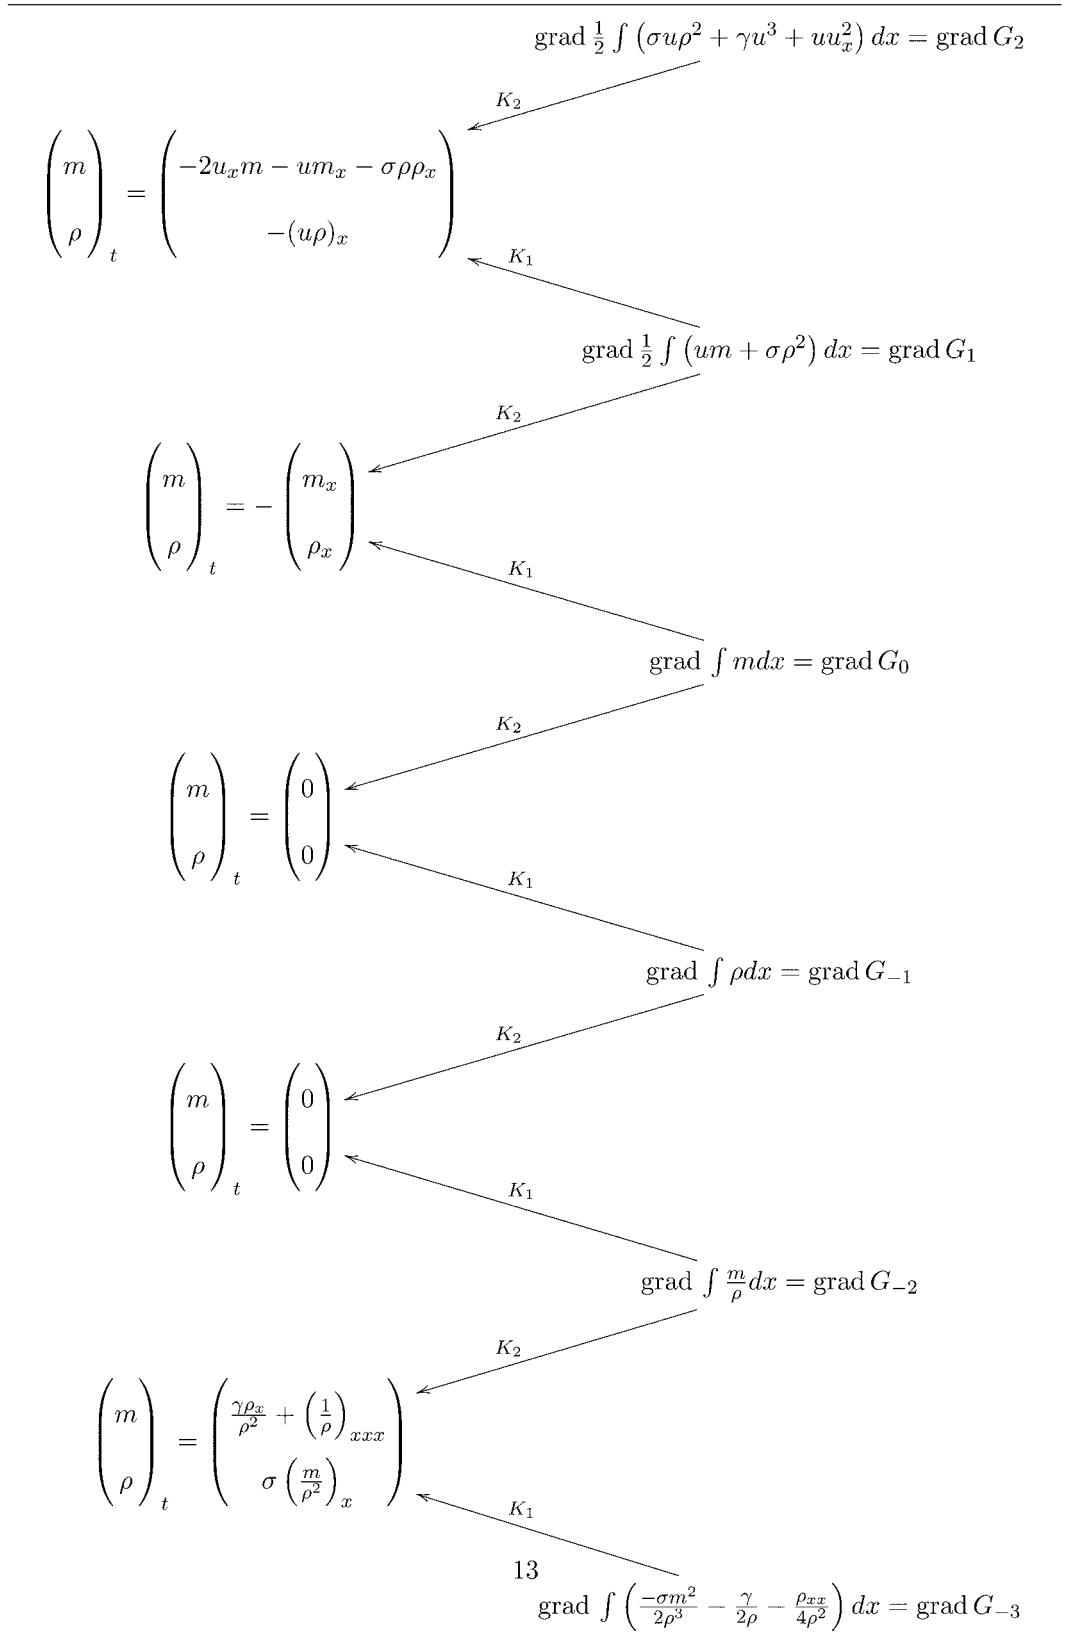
$\text{grad}\,\frac{1}{2}\int\left(\sigma u\rho^2+\gamma u^3+uu_x^2\right)dx=\text{grad}\,G_2$

$K_2$

$\begin{pmatrix} m \\ \rho \end{pmatrix}_t = \begin{pmatrix} -2u_xm-um_x-\sigma\rho\rho_x \\ -(u\rho)_x \end{pmatrix}$

$K_1$

$\text{grad}\,\frac{1}{2}\int\left(um+\sigma\rho^2\right)dx=\text{grad}\,G_1$

$K_2$

$\begin{pmatrix} m \\ \rho \end{pmatrix}_t = -\begin{pmatrix} m_x \\ \rho_x \end{pmatrix}$

$K_1$

$\text{grad}\,\int mdx=\text{grad}\,G_0$

$K_2$

$\begin{pmatrix} m \\ \rho \end{pmatrix}_t = \begin{pmatrix} 0 \\ 0 \end{pmatrix}$

$K_1$

$\text{grad}\,\int \rho dx=\text{grad}\,G_{-1}$

$K_2$

$\begin{pmatrix} m \\ \rho \end{pmatrix}_t = \begin{pmatrix} 0 \\ 0 \end{pmatrix}$

$K_1$

$\text{grad}\,\int \frac{m}{\rho}dx=\text{grad}\,G_{-2}$

$K_2$

$\begin{pmatrix} m \\ \rho \end{pmatrix}_t = \begin{pmatrix} \frac{\gamma\rho_x}{\rho^2}+\left(\frac{1}{\rho}\right)_{xxx} \\ \sigma\left(\frac{m}{\rho^2}\right)_x \end{pmatrix}$

$K_1$

13

$\text{grad}\,\int\left(\frac{-\sigma m^2}{2\rho^3}-\frac{\gamma}{2\rho}-\frac{\rho_{xx}}{4\rho^2}\right)dx=\text{grad}\,G_{-3}$